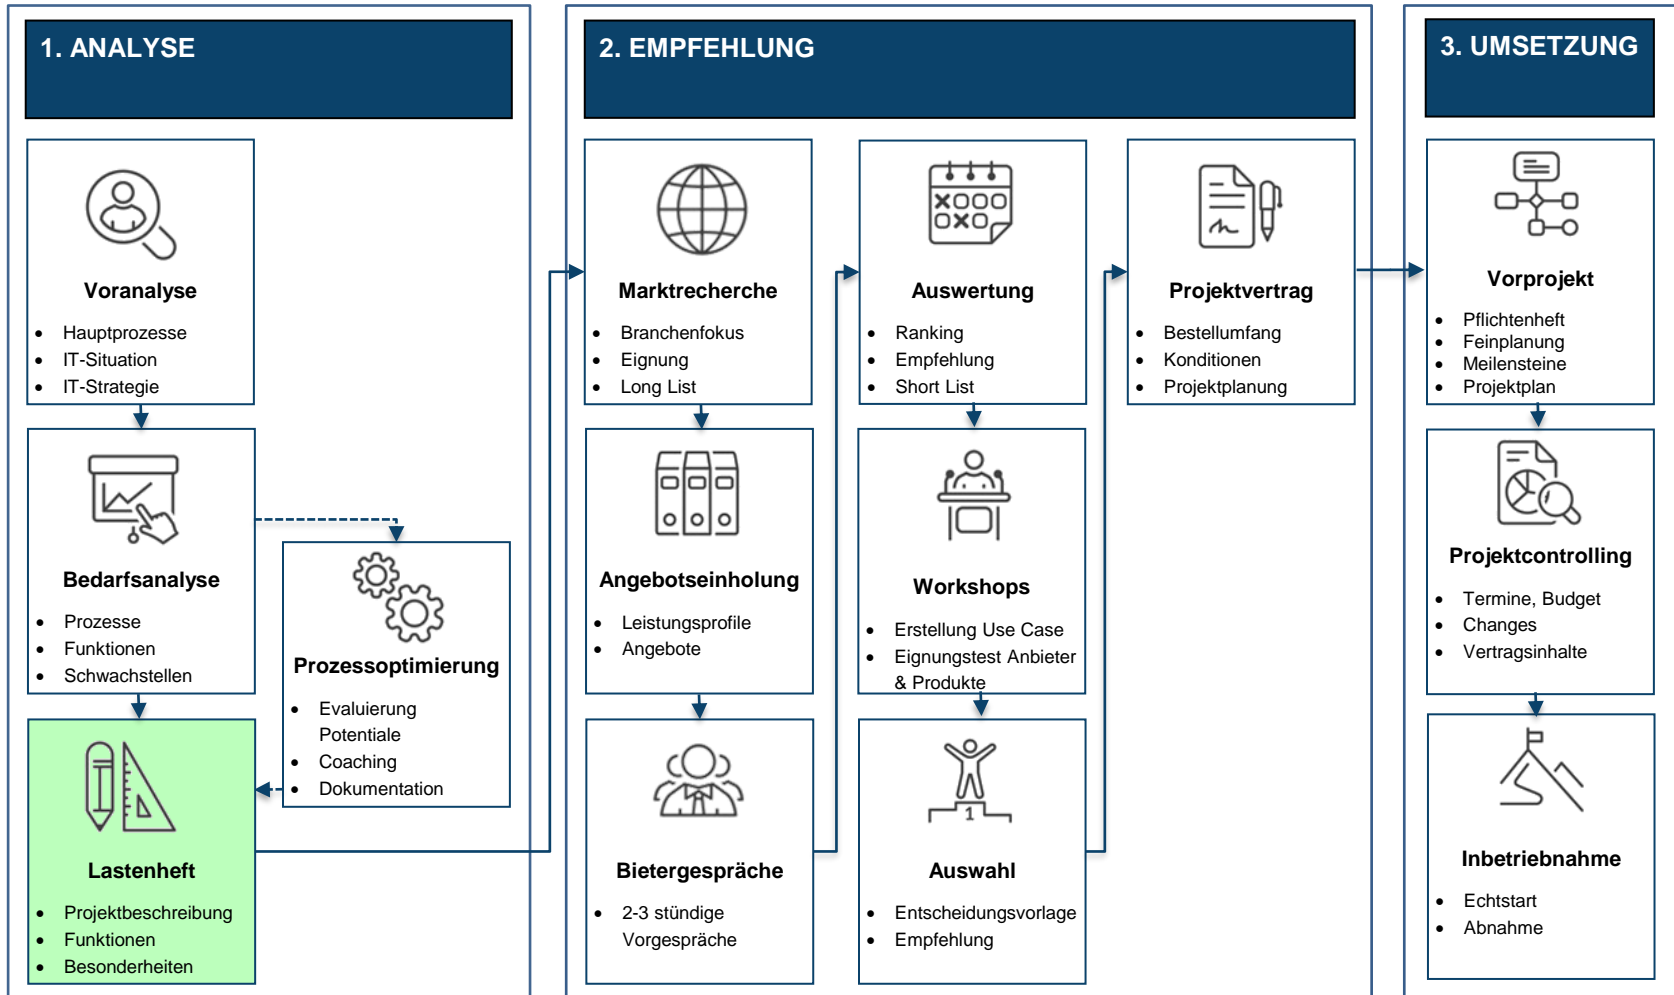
1. ANALYSE

Voranalyse
- Hauptprozesse
- IT-Situation
- IT-Strategie

Bedarfsanalyse
- Prozesse
- Funktionen
- Schwachstellen

Prozessoptimierung
- Evaluierung Potentiale
- Coaching
- Dokumentation

Lastenheft
- Projektbeschreibung
- Funktionen
- Besonderheiten

2. EMPFEHLUNG

Marktrecherche
- Branchenfokus
- Eignung
- Long List

Angebotseinholung
- Leistungsprofile
- Angebote

Bietergespräche
- 2-3 stündige Vorgespräche

Auswertung
- Ranking
- Empfehlung
- Short List

Workshops
- Erstellung Use Case
- Eignungstest Anbieter & Produkte

1

Auswahl
- Entscheidungsvorlage
- Empfehlung

Projektvertrag
- Bestellumfang
- Konditionen
- Projektplanung

3. UMSETZUNG

Vorprojekt
- Pflichtenheft
- Feinplanung
- Meilensteine
- Projektplan

Projektcontrolling
- Termine, Budget
- Changes
- Vertragsinhalte

Inbetriebnahme
- Echtstart
- Abnahme